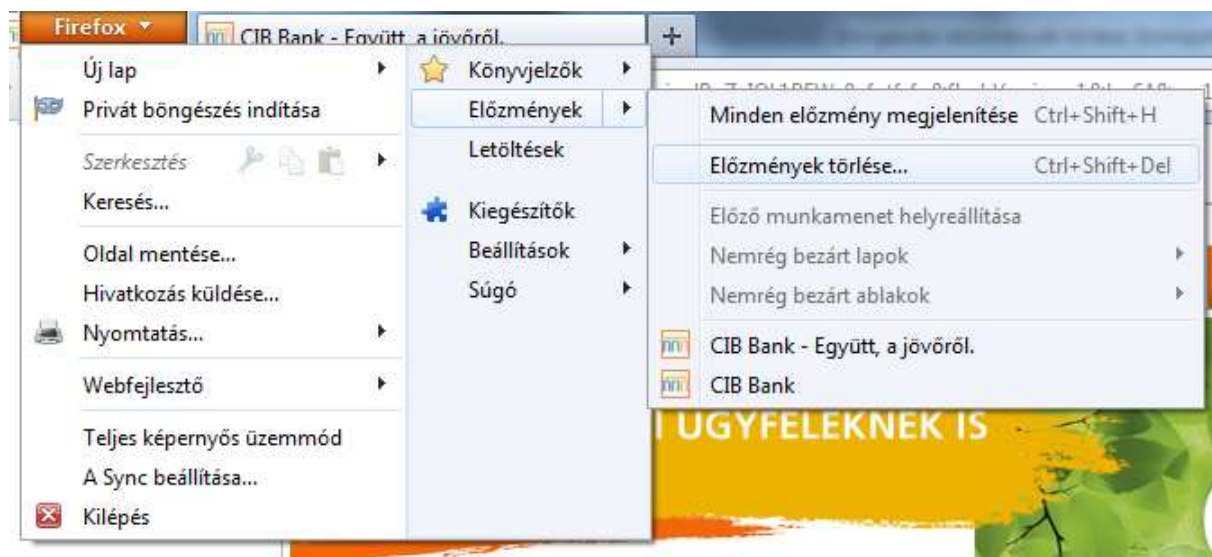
Firefox
CIB Bank - Együtt, a jövőről.
+

Új lap
Privát böngészés indítása
Szerkesztés
Keresés...
Oldal mentése...
Hivatkozás küldése...
Nyomtatás...
Webfejlesztő
Teljes képernyős üzemmód
A Sync beállítása...
Kilépés

Könyvjelzők
Előzmények
Letöltések
Kiegészítők
Beállítások
Súgó

Minden előzmény megjelenítése Ctrl+Shift+H
Előzmények törlése... Ctrl+Shift+Del
Előző munkamenet helyreállítása
Nemrég bezárt lapok
Nemrég bezárt ablakok
CIB Bank - Együtt, a jövőről.
CIB Bank

I ÜGYFELEKNEK IS